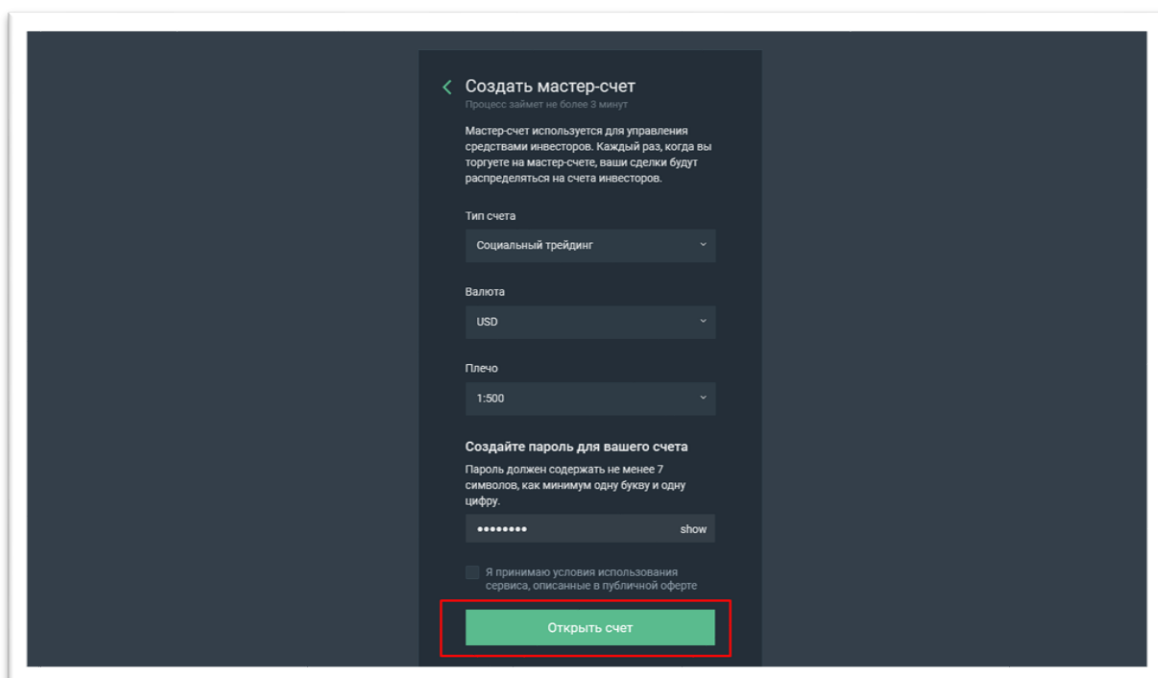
Создать мастер-счет
Процесс займет не более 3 минут

Мастер-счет используется для управления средствами инвесторов. Каждый раз, когда вы торгуете на мастер-счете, ваши сделки будут распределяться на счета инвесторов.

Тип счета
Социальный трейдинг

Валюта
USD

Плечо
1:500

Создайте пароль для вашего счета
Пароль должен содержать не менее 7 символов, как минимум одну букву и одну цифру.
••••••••
show

Я принимаю условия использования сервиса, описанные в публичной оферте

Открыть счет